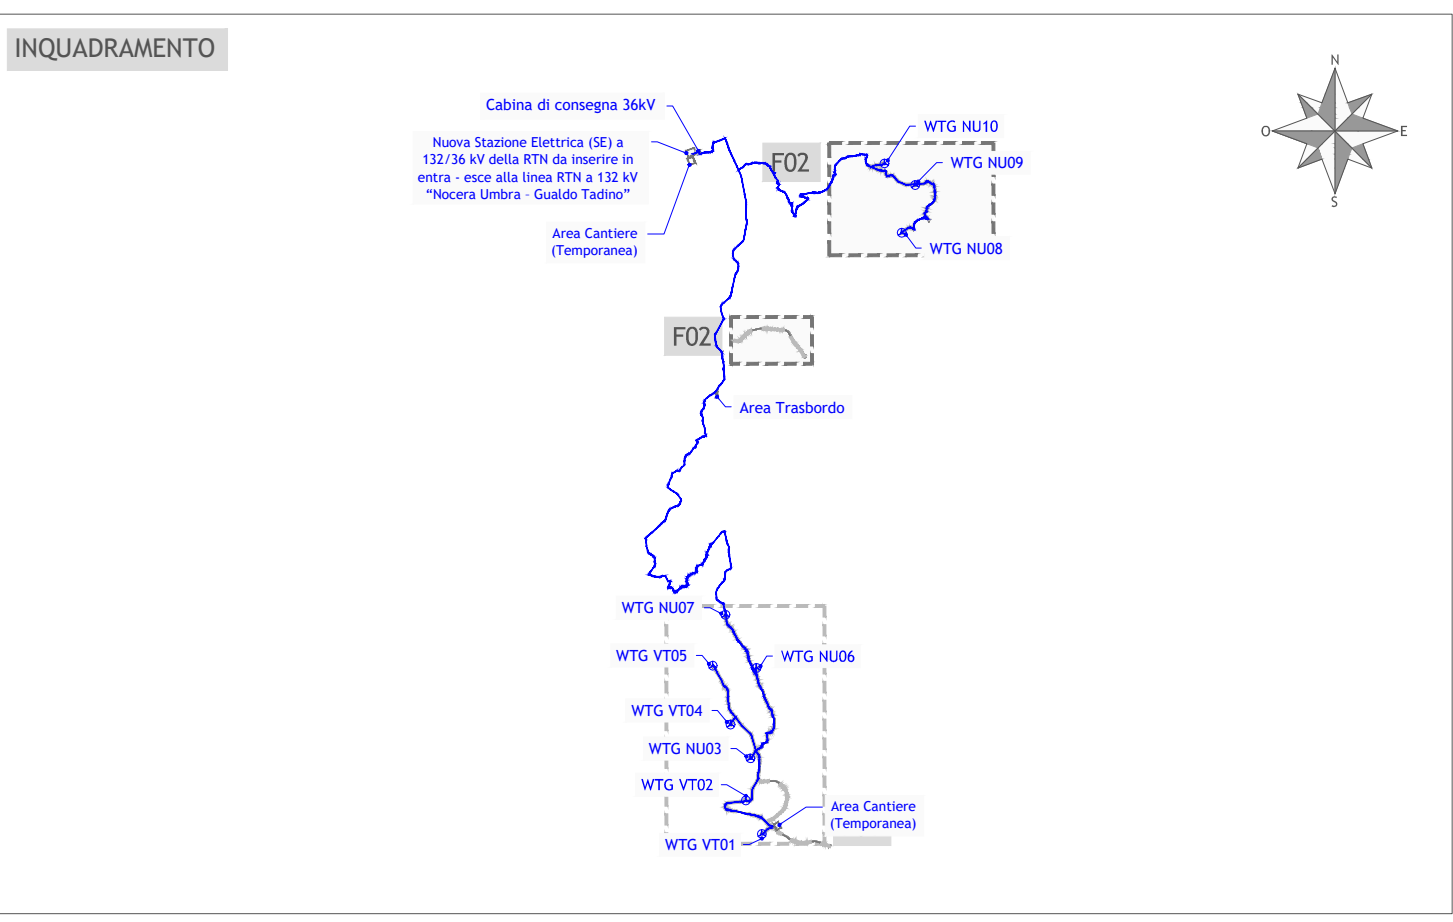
INQUADRAMENTO

Cabina di consegna 36kV

Nuova Stazione Elettrica (SE) a 132/36 kV della RTN da inserire in entra - esce alla linea RTN a 132 kV "Nocera Umbra - Gualdo Tadino"

Area Cantiere (Temporanea)

F02

WTG NU10

WTG NU09

WTG NU08

N
O
E
S

F02

Area Trasbordo

WTG NU07

WTG VT05

WTG NU06

WTG VT04

WTG NU03

WTG VT02

Area Cantiere (Temporanea)

WTG VT01